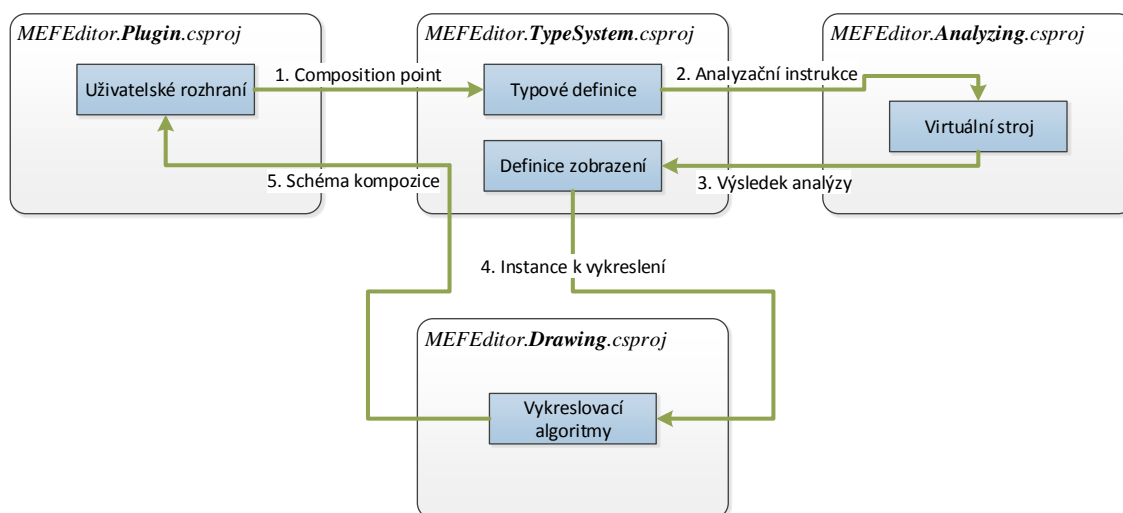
MEFEditor.**Plugin**.csproj

Uživatelské rozhraní

1. Composition point

MEFEditor.**TypeSystem**.csproj

Typové definice

2. Analyzační instrukce

MEFEditor.**Analyzing**.csproj

Virtuální stroj

Definice zobrazení

3. Výsledek analýzy

5. Schéma kompozice

4. Instance k vykreslení

MEFEditor.**Drawing**.csproj

Vykreslovací algoritmy